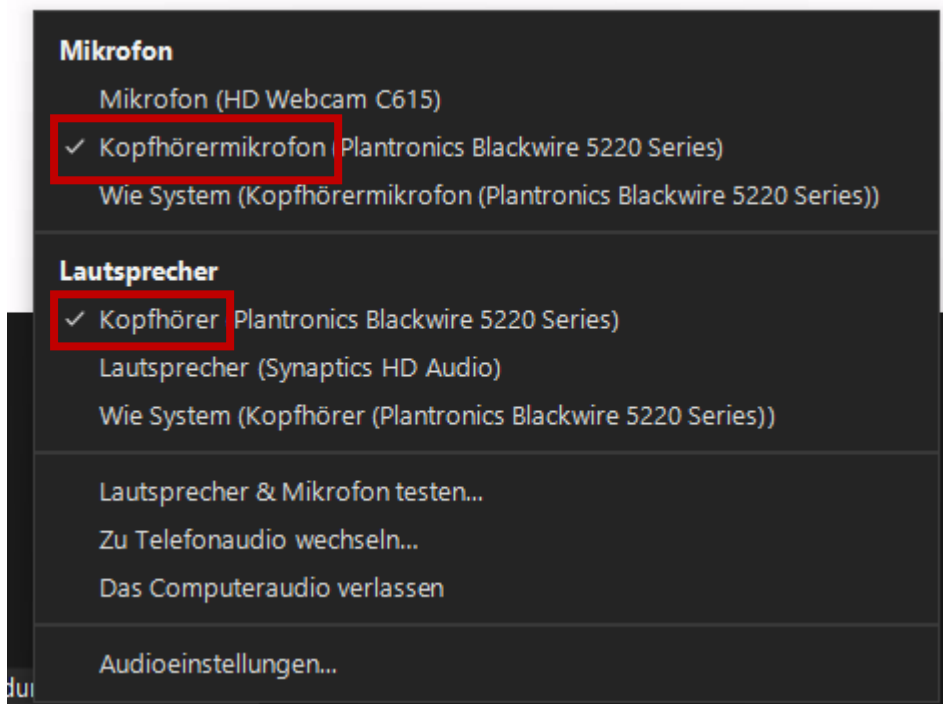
Mikrofon

Mikrofon (HD Webcam C615)

✓ Kopfhörermikrofon (Plantronics Blackwire 5220 Series)

Wie System (Kopfhörermikrofon (Plantronics Blackwire 5220 Series))

Lautsprecher

✓ Kopfhörer (Plantronics Blackwire 5220 Series)

Lautsprecher (Synaptics HD Audio)

Wie System (Kopfhörer (Plantronics Blackwire 5220 Series))

Lautsprecher & Mikrofon testen...

Zu Telefonaudio wechseln...

Das Computeraudio verlassen

Audioeinstellungen...

du